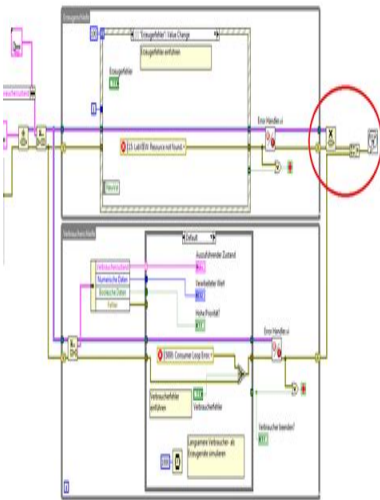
Erzeugerfehler
"Erzeugerfehler": Value Change
Erzeugerfehler einführen
Erzeugerfehler
TF
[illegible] LabVIEW: Resource not found
Error Handler.vi
Timeout
Verbraucherschleife
Default
Verbraucherzustand
Numerische Daten
Boolesche Daten
Fehler
Auszuführender Zustand
Gewünschter Wert
Hohe Priorität?
Error Handler.vi
ERROR: Consumer Loop Error
Verbraucherfehler einführen
TF
Verbraucherfehler
Verbraucher beenden?
TF
Langsamen Verbraucher als Erzeugerrate simulieren